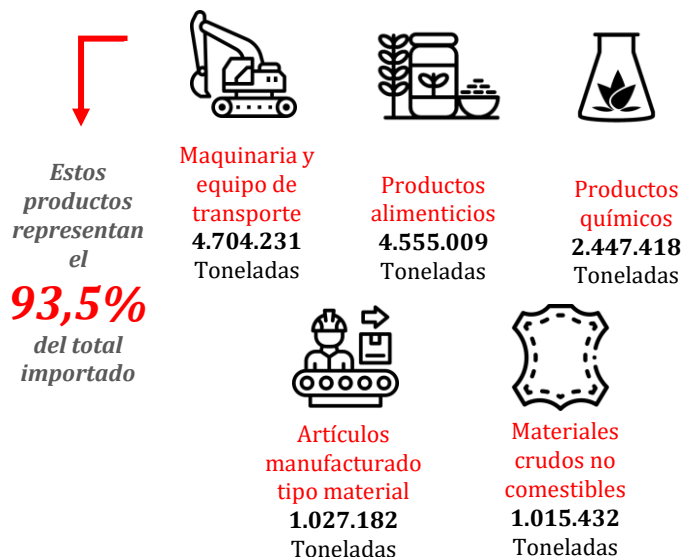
Estos productos representan el
93,5%
del total importado

Maquinaria y equipo de transporte
4.704.231
Toneladas

Productos alimenticios
4.555.009
Toneladas

Productos químicos
2.447.418
Toneladas

Artículos manufacturado tipo material
1.027.182
Toneladas

Materiales crudos no comestibles
1.015.432
Toneladas